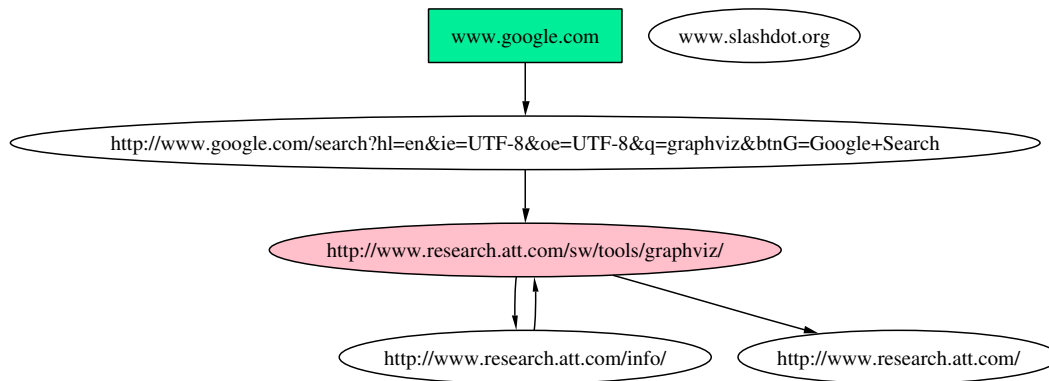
www.google.com

www.slashdot.org

http://www.google.com/search?hl=en&ie=UTF-8&oe=UTF-8&q=graphviz&btnG=Google+Search

http://www.research.att.com/sw/tools/graphviz/

http://www.research.att.com/info/

http://www.research.att.com/